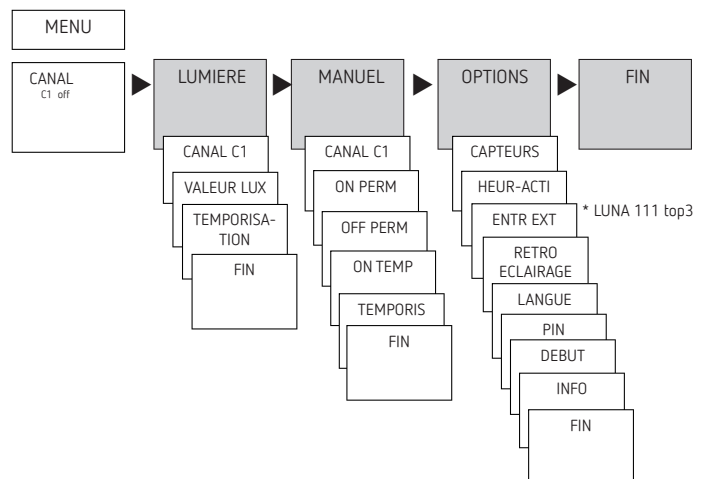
MENU

CANAL
C1 off

LUMIERE

CANAL C1

VALEUR LUX

TEMPORISATION

FIN

MANUEL

CANAL C1

ON PERM

OFF PERM

ON TEMP

TEMPORIS

FIN

OPTIONS

CAPTEURS

HEUR-ACTI

ENTR EXT

* LUNA 111 top3

RETRO ECLAIRAGE

LANGUE

PIN

DEBUT

INFO

FIN

FIN